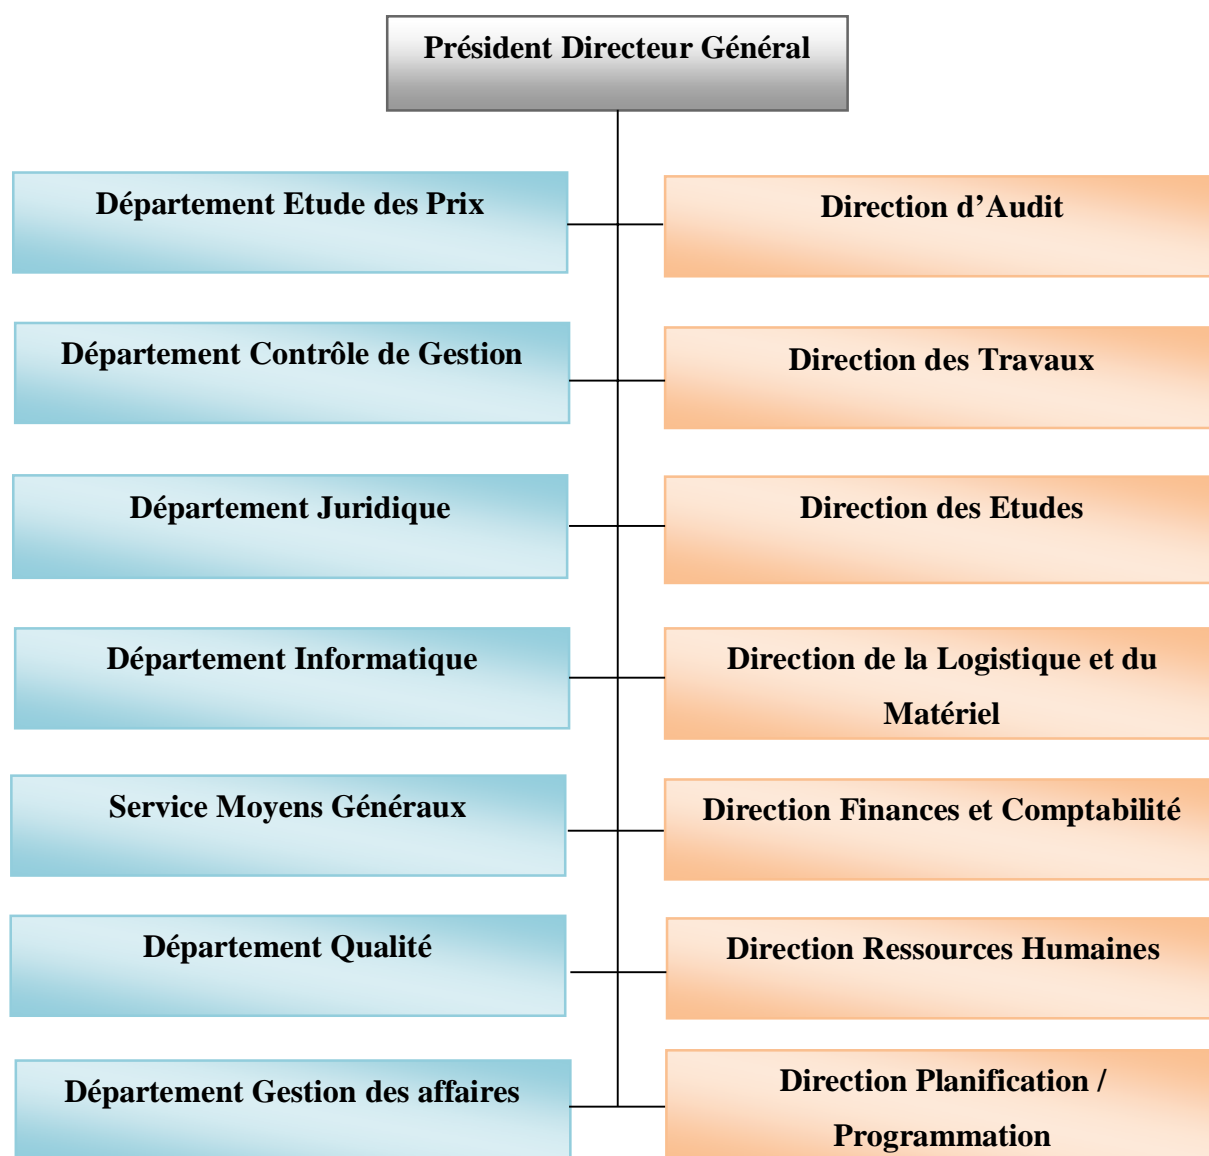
Président Directeur Général

Département Etude des Prix

Direction d’Audit

Département Contrôle de Gestion

Direction des Travaux

Département Juridique

Direction des Etudes

Département Informatique

Direction de la Logistique et du Matériel

Service Moyens Généraux

Direction Finances et Comptabilité

Département Qualité

Direction Ressources Humaines

Département Gestion des affaires

Direction Planification / Programmation